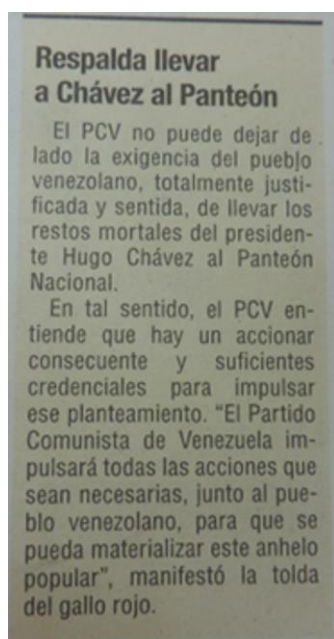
Respalda llevar a Chávez al Panteón

El PCV no puede dejar de lado la exigencia del pueblo venezolano, totalmente justificada y sentida, de llevar los restos mortales del presidente Hugo Chávez al Panteón Nacional.

En tal sentido, el PCV entiende que hay un accionar consecuente y suficientes credenciales para impulsar ese planteamiento. "El Partido Comunista de Venezuela impulsará todas las acciones que sean necesarias, junto al pueblo venezolano, para que se pueda materializar este anhelo popular", manifestó la tolda del gallo rojo.